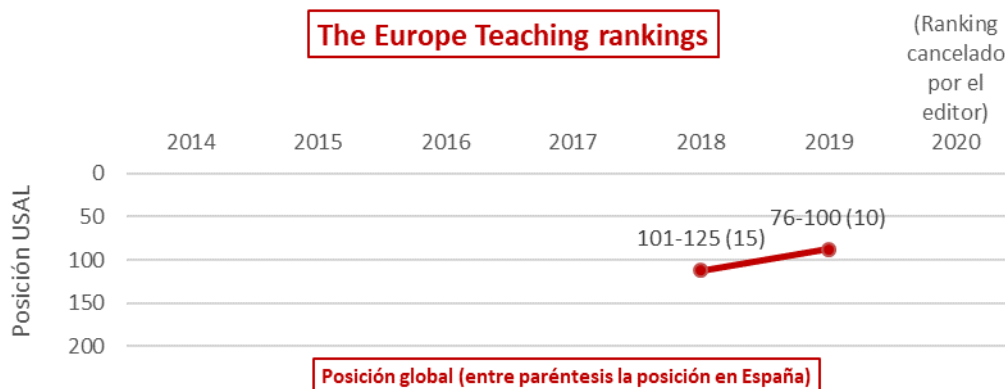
The Europe Teaching rankings

(Ranking cancelado por el editor)

2014 2015 2016 2017 2018 2019 2020

Posición USAL

0
50
100
150
200

101-125 (15)
76-100 (10)

Posición global (entre paréntesis la posición en España)